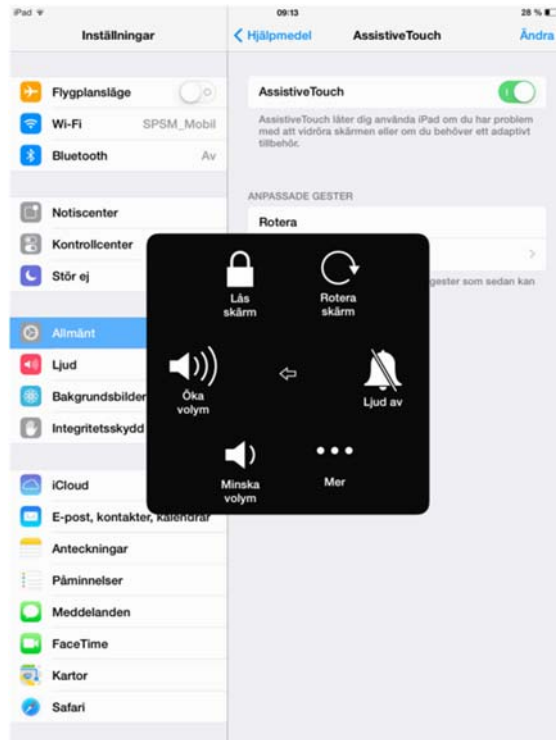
iPad
09:13
28 %

Inställningar

Flygplansläge
Wi-Fi SPSM_Mobil
Bluetooth Av

Notiscenter
Kontrollcenter
Stör ej

Allmänt
Ljud
Bakgrundsbilder
Integritetsskydd

iCloud
E-post, kontakter, kalendrar
Anteckningar
Påminnelser
Meddelanden
FaceTime
Kartor
Safari

Hjälpmedel AssistiveTouch Ändra

AssistiveTouch

AssistiveTouch låter dig använda iPad om du har problem med att vidröra skärmen eller om du behöver ett adaptivt tillbehör.

ANPASSADE GESTER

Rotera

gester som sedan kan

Lås skärm
Rotera skärm
Öka volym
Ljud av
Minska volym
Mer